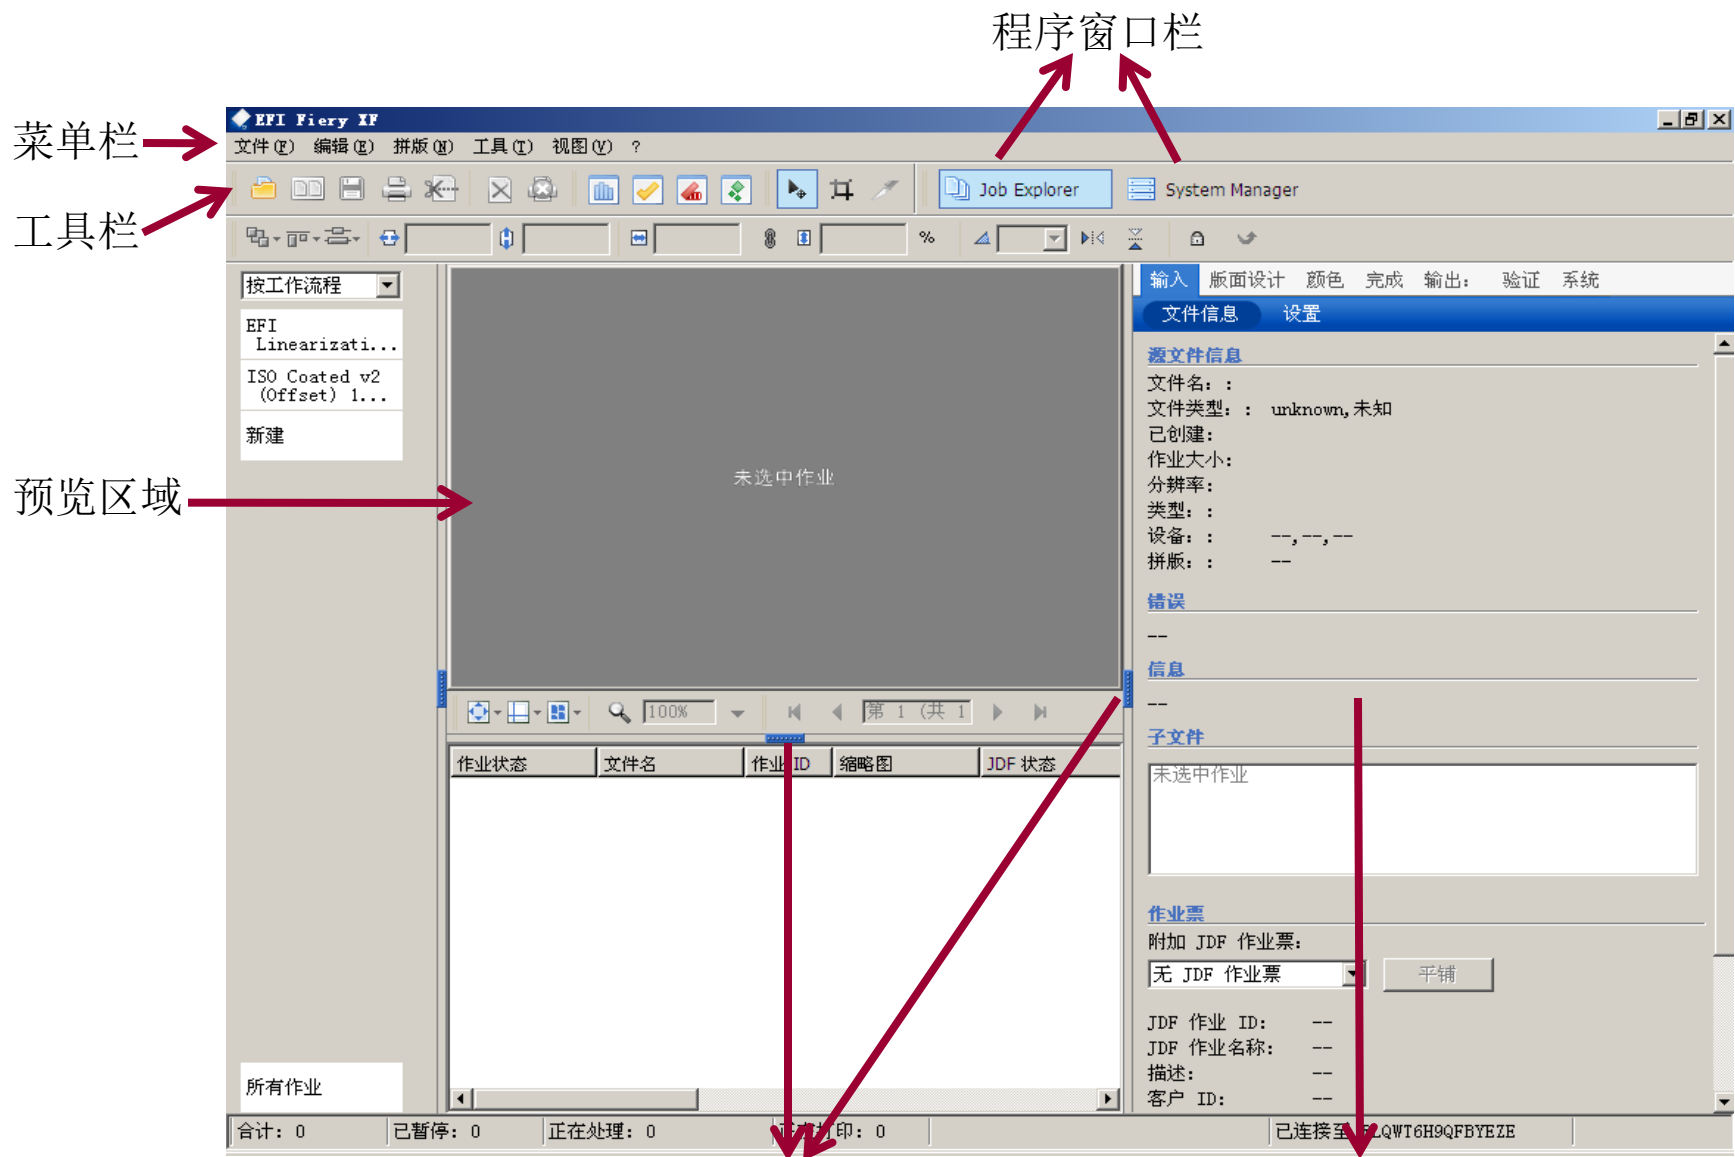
程序窗口栏

菜单栏

工具栏

预览区域

EFI Fiery XF

文件(F) 编辑(E) 拼版(N) 工具(T) 视图(V) ?

Job Explorer

System Manager

%

按工作流程

EFI Linearizati...

ISO Coated v2 (Offset) 1...

新建

所有作业

未选中作业

100%

第 1 (共 1

| 作业状态 | 文件名 | 作业 ID | 缩略图 | JDF 状态 |
|---|---|---|---|---|

输入 版面设计 颜色 完成 输出: 验证 系统

文件信息 设置

源文件信息

文件名: :

文件类型: : unknown, 未知

已创建:

作业大小:

分辨率:

类型: :

设备: : --,--,--

拼版: : --

错误

--

信息

--

子文件

未选中作业

作业票

附加 JDF 作业票:

无 JDF 作业票

平铺

JDF 作业 ID: --

JDF 作业名称: --

描述: --

客户 ID: --

合计: 0 已暂停: 0 正在处理: 0 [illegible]印: 0 已连接至 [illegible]LQWT6H9QFBYEZE